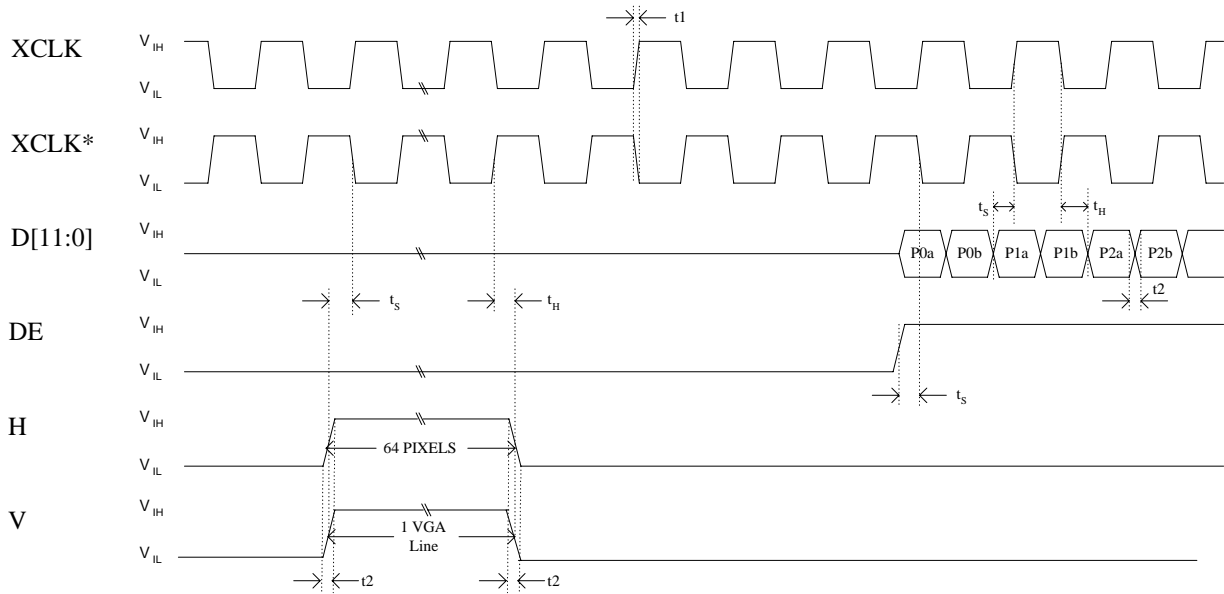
t1

XCLK $V_{IH}$ $V_{IL}$

XCLK* $V_{IH}$ $V_{IL}$

$t_S$ $t_H$

D[11:0] $V_{IH}$ $V_{IL}$

P0a P0b P1a P1b P2a P2b

$t_S$ $t_H$ t2

DE $V_{IH}$ $V_{IL}$

$t_S$

H $V_{IH}$ $V_{IL}$

64 PIXELS

V $V_{IH}$ $V_{IL}$

1 VGA Line

t2 t2